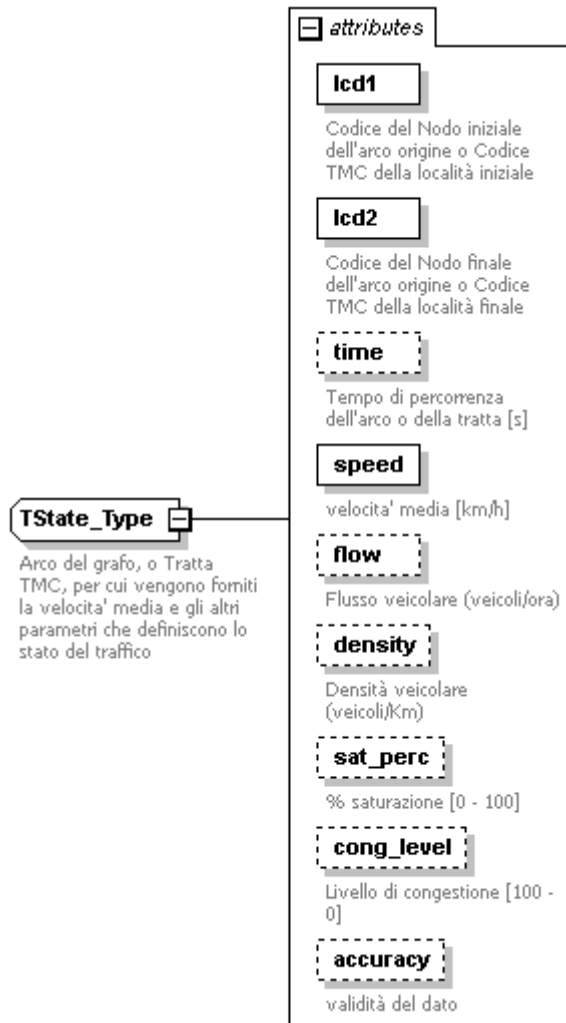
attributes

lcd1

Codice del Nodo iniziale dell'arco origine o Codice TMC della località iniziale

lcd2

Codice del Nodo finale dell'arco origine o Codice TMC della località finale

time

Tempo di percorrenza dell'arco o della tratta [s]

TState_Type

Arco del grafo, o Tratta TMC, per cui vengono forniti la velocita' media e gli altri parametri che definiscono lo stato del traffico

speed

velocita' media [km/h]

flow

Flusso veicolare (veicoli/ora)

density

Densità veicolare (veicoli/Km)

sat_perc

% saturazione [0 - 100]

cong_level

Livello di congestione [100 - 0]

accuracy

validità del dato